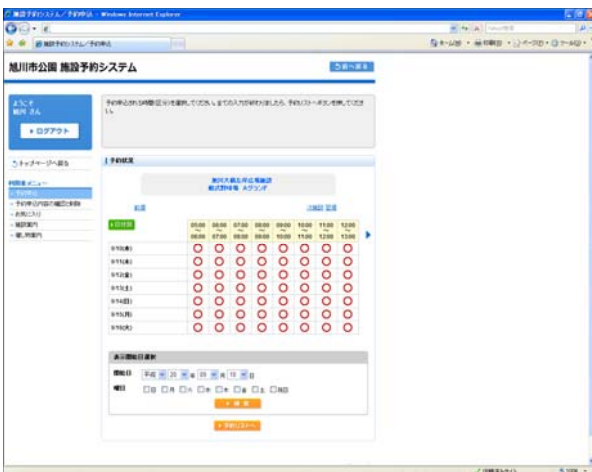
施設予約システム／予約申込 - Windows Internet Explorer

施設予約システム／予約申込

旭川市公園 施設予約システム

ようこそ
旭川 さん

ログアウト

予約申込される時間(区分)を選択してください。全ての入力が終わりましたら、予約リストへボタンを押してください。

予約状況

旭川大雪アリーナ
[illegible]

前週 | 次週 翌週

| 日付別 | 06:00 ~ 08:00 | 08:00 ~ 07:00 | 07:00 ~ 08:00 | 08:00 ~ 09:00 | 09:00 ~ 10:00 | 10:00 ~ 11:00 | 11:00 ~ 12:00 | 12:00 ~ 13:00 |
|---|---|---|---|---|---|---|---|---|
| 9/10(水) | ○ | ○ | ○ | ○ | ○ | ○ | ○ | ○ |
| 9/11(木) | ○ | ○ | ○ | ○ | ○ | ○ | ○ | ○ |
| 9/12(金) | ○ | ○ | ○ | ○ | ○ | ○ | ○ | ○ |
| 9/13(土) | ○ | ○ | ○ | ○ | ○ | ○ | ○ | ○ |
| 9/14(日) | ○ | ○ | ○ | ○ | ○ | ○ | ○ | ○ |
| 9/15(月) | ○ | ○ | ○ | ○ | ○ | ○ | ○ | ○ |
| 9/16(火) | ○ | ○ | ○ | ○ | ○ | ○ | ○ | ○ |

表示開始日選択

開始日 平成 20 年 09 月 10 日

曜日 □日 □月 □火 □水 □木 □金 □土 □祝日

検索

予約リストへ